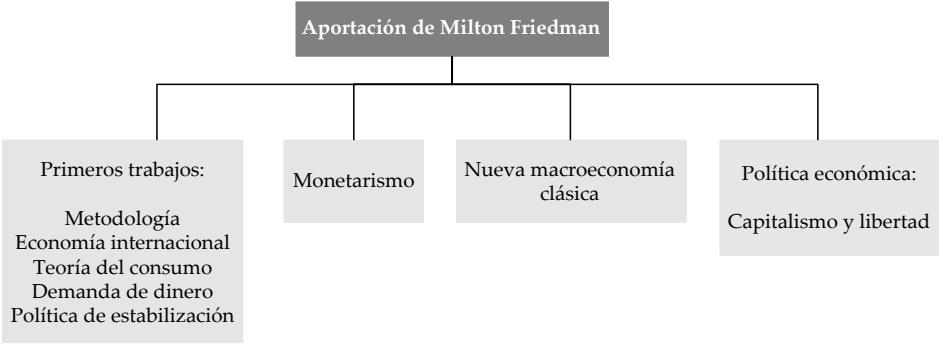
Aportación de Milton Friedman

Primeros trabajos:

Metodología
Economía internacional
Teoría del consumo
Demanda de dinero
Política de estabilización

Monetarismo

Nueva macroeconomía clásica

Política económica:

Capitalismo y libertad